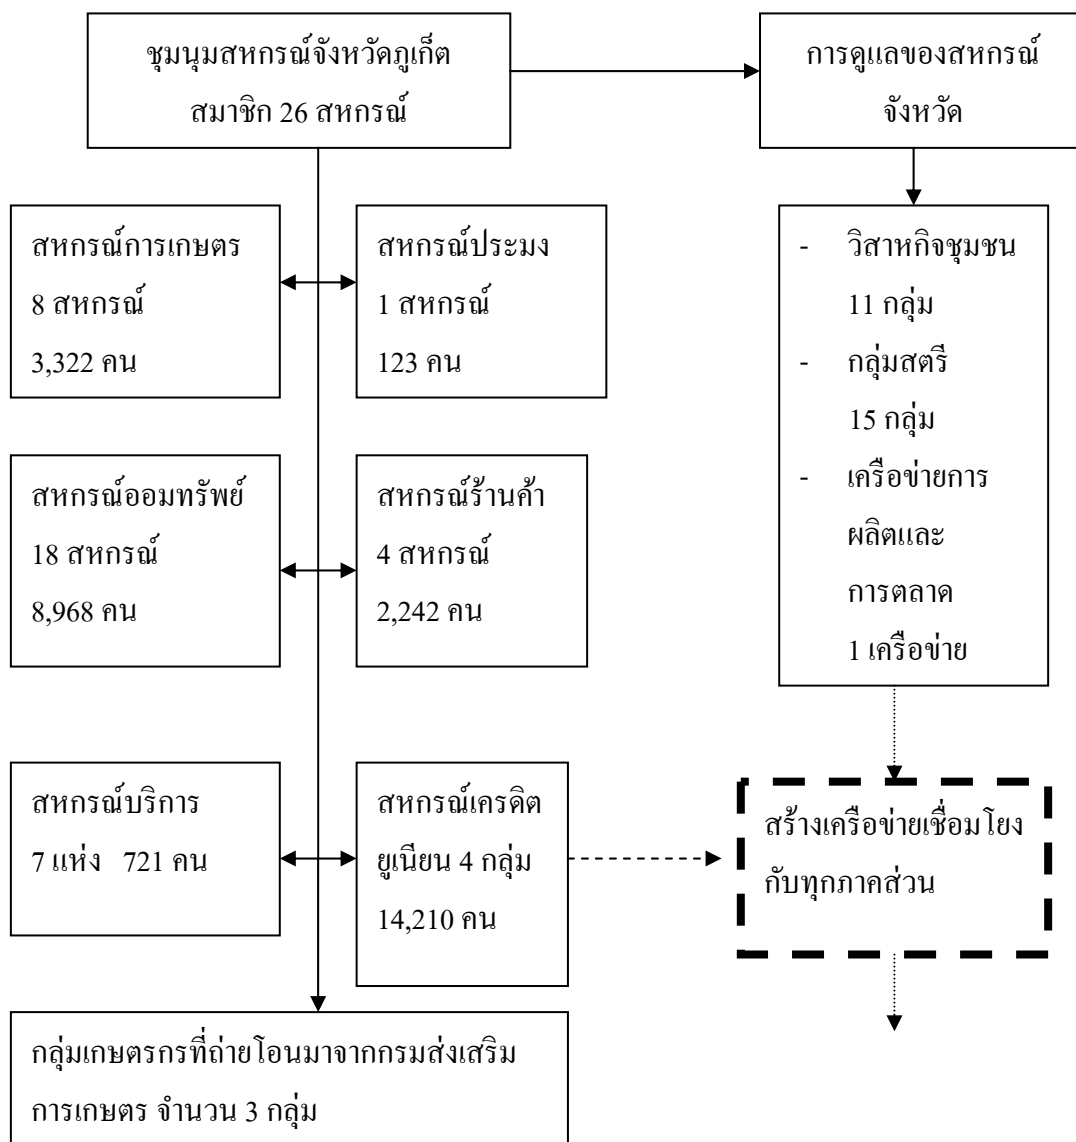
ชุมนุมสหกรณ์จังหวัดภูเก็ต สมาชิก 26 สหกรณ์

การดูแลของสหกรณ์จังหวัด

สหกรณ์การเกษตร
8 สหกรณ์
3,322 คน

สหกรณ์ประมง
1 สหกรณ์
123 คน

- วิสาหกิจชุมชน 11 กลุ่ม
- กลุ่มสตรี 15 กลุ่ม
- เครือข่ายการผลิตและการตลาด 1 เครือข่าย

สหกรณ์ออมทรัพย์
18 สหกรณ์
8,968 คน

สหกรณ์ร้านค้า
4 สหกรณ์
2,242 คน

สหกรณ์บริการ
7 แห่ง 721 คน

สหกรณ์เครดิตยูเนียน 4 กลุ่ม
14,210 คน

สร้างเครือข่ายเชื่อมโยงกับทุกภาคส่วน

กลุ่มเกษตรกรที่ถ่ายโอนมาจากกรมส่งเสริมการเกษตร จำนวน 3 กลุ่ม